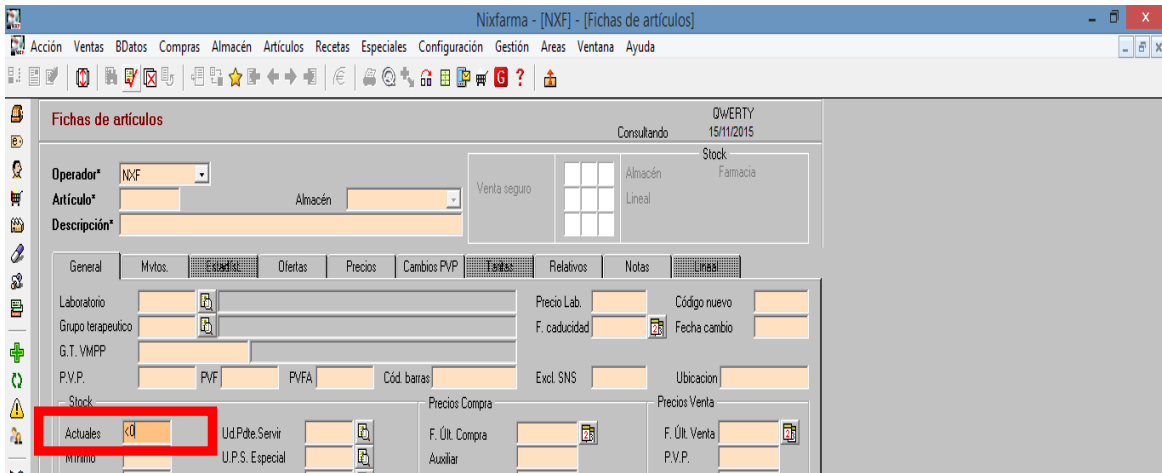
Nixfarma - [NXF] - [Fichas de artículos]

Acción Ventas BDatos Compras Almacén Artículos Recetas Especiales Configuración Gestión Areas Ventana Ayuda

Fichas de artículos

QWERTY
Consultando 15/11/2015

Operador* NXF
Artículo* Almacén
Descripción*

Venta seguro

Stock
Almacén Farmacia
Lineal

General Mvtos. Estadíst. Ofertas Precios Cambios PVP Textos Relativos Notas Lineal

Laboratorio
Grupo terapeutico
G.T. VMPP
P.V.P. PVF PVFA Cód. barras

Precio Lab. Código nuevo
F. caducidad Fecha cambio
Excl. SNS Ubicacion

Stock
Actuales <0
Mínimo

Ud.Pdte.Servir
U.P.S. Especial

Precios Compra
F. Últ. Compra
Auxiliar

Precios Venta
F. Últ. Venta
P.V.P.